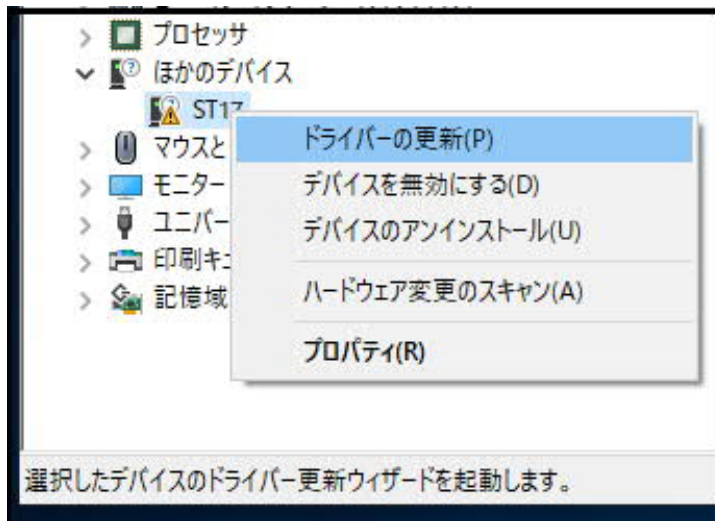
プロセッサ
ほかのデバイス
ST17
マウスと
モニター
ユニバー
印刷キュ
記憶域

ドライバーの更新(P)
デバイスを無効にする(D)
デバイスのアンインストール(U)
ハードウェア変更のスキャン(A)
プロパティ(R)

選択したデバイスのドライバー更新ウィザードを起動します。